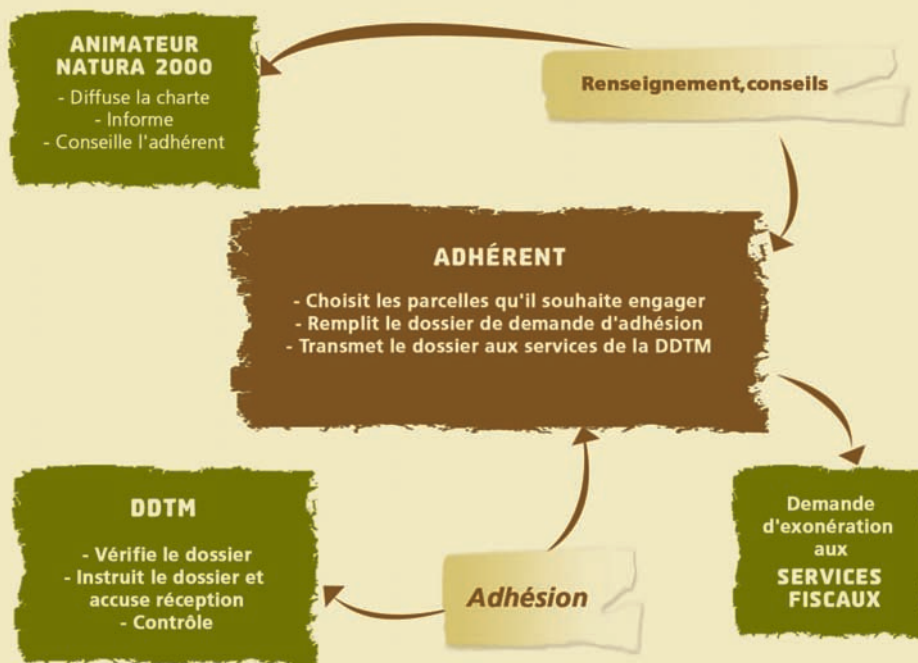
ANIMATEUR NATURA 2000

- Diffuse la charte
- Informe
- Conseille l'adhérent

Renseignement,conseils

ADHÉRENT

- Choisit les parcelles qu'il souhaite engager
- Remplit le dossier de demande d'adhésion
- Transmet le dossier aux services de la DDTM

DDTM

- Vérifie le dossier
- Instruit le dossier et accuse réception
- Contrôle

Adhésion

Demande d'exonération aux SERVICES FISCAUX